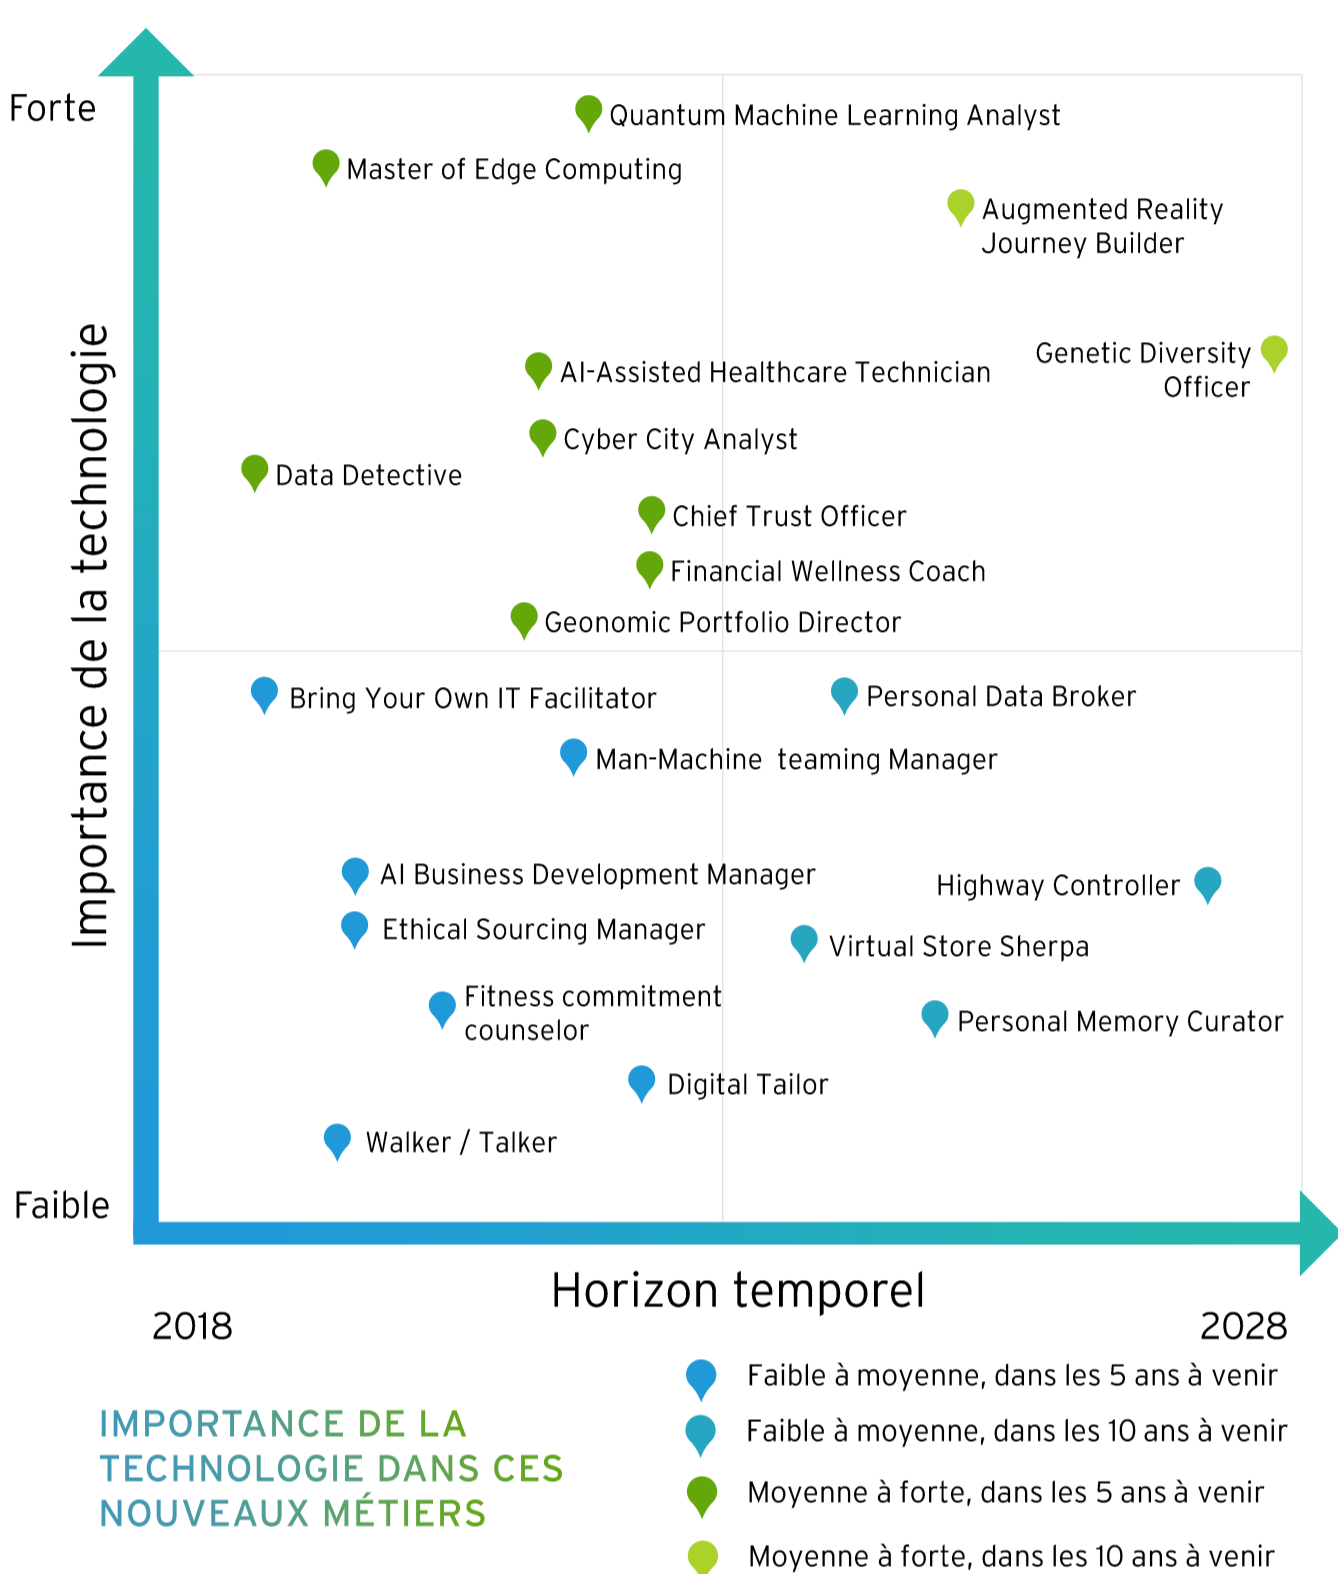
Forte

Importance de la technologie

Quantum Machine Learning Analyst

Master of Edge Computing

Augmented Reality Journey Builder

Genetic Diversity Officer

AI-Assisted Healthcare Technician

Cyber City Analyst

Data Detective

Chief Trust Officer

Financial Wellness Coach

Geonomic Portfolio Director

Bring Your Own IT Facilitator

Personal Data Broker

Man-Machine teaming Manager

AI Business Development Manager

Highway Controller

Ethical Sourcing Manager

Virtual Store Sherpa

Fitness commitment counselor

Personal Memory Curator

Digital Tailor

Walker / Talker

Faible

Horizon temporel

2018

2028

Faible à moyenne, dans les 5 ans à venir

Faible à moyenne, dans les 10 ans à venir

Moyenne à forte, dans les 5 ans à venir

Moyenne à forte, dans les 10 ans à venir

IMPORTANCE DE LA TECHNOLOGIE DANS CES NOUVEAUX MÉTIERS